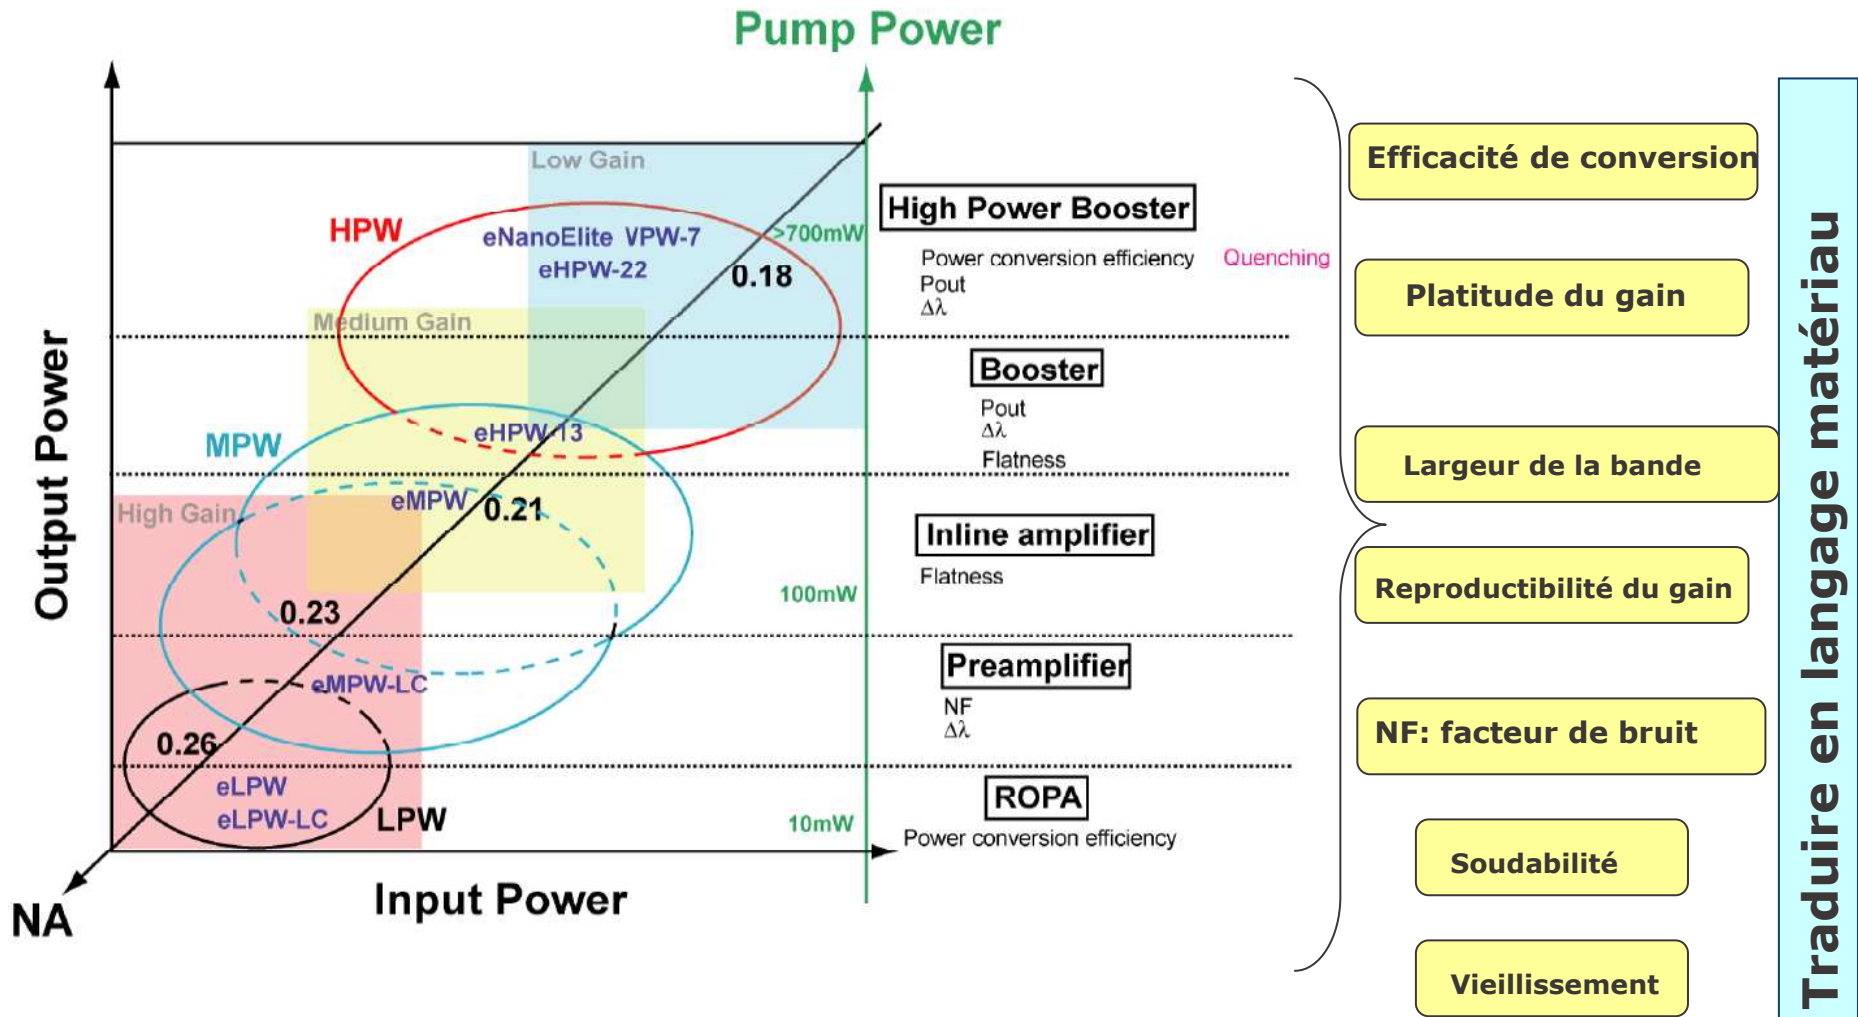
Pump Power

Output Power

Low Gain

HPW

eNanoElite VPW-7

eHPW-22

>700mW

0.18

Medium Gain

High Power Booster

Power conversion efficiency

Pout

$\Delta\lambda$

Quenching

Booster

Pout

$\Delta\lambda$

Flatness

MPW

eHPW-13

High Gain

eMPW

0.21

Inline amplifier

Flatness

100mW

0.23

Preamplifier

NF

$\Delta\lambda$

eMPW-LC

0.26

eLPW

eLPW-LC

LPW

ROPA

10mW

Power conversion efficiency

NA

Input Power

Efficacité de conversion

Platitude du gain

Largeur de la bande

Reproductibilité du gain

NF: facteur de bruit

Soudabilité

Vieillissement

Traduire en langage matériau